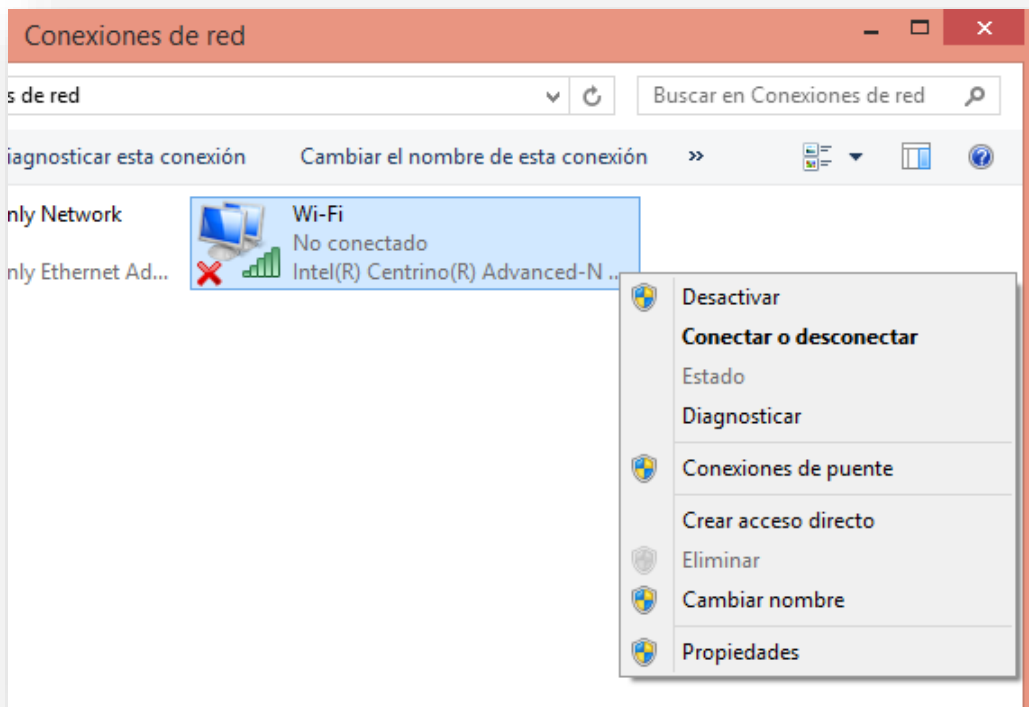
Conexiones de red

s de red

Buscar en Conexiones de red

iagnosticar esta conexión

Cambiar el nombre de esta conexión

»

nly Network

nly Ethernet Ad...

Wi-Fi

No conectado

Intel(R) Centrino(R) Advanced-N ...

Desactivar

Conectar o desconectar

Estado

Diagnosticar

Conexiones de puente

Crear acceso directo

Eliminar

Cambiar nombre

Propiedades